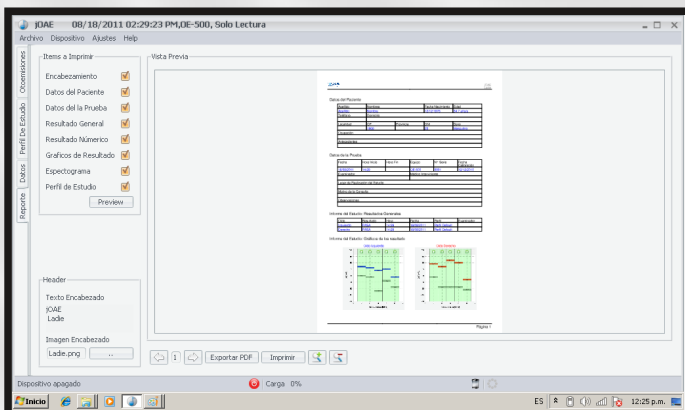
jOAE 08/18/2011 02:29:23 PM,OE-500, Solo Lectura

Archivo Dispositivo Ajustes Help

Otoemisiones
Perfil De Estudio
Datos
Reporte

Items a Imprimir
Encabezamiento
Datos del Paciente
Datos de la Prueba
Resultado General
Resultado Numérico
Graficos de Resultado
Espectograma
Perfil de Estudio
Preview

Header
Texto Encabezado
jOAE
Ladie
Imagen Encabezado
Ladie.png
...

Vista Previa

jOAE

Datos del Paciente

Datos de la Prueba

Informe del Estudio: Resultados Generales

Informe del Estudio: Gráficos de resultado

Página 1

1
Exportar PDF
Imprimir

Dispositivo apagado
Carga 0%

Inicio
ES
12:25 p.m.